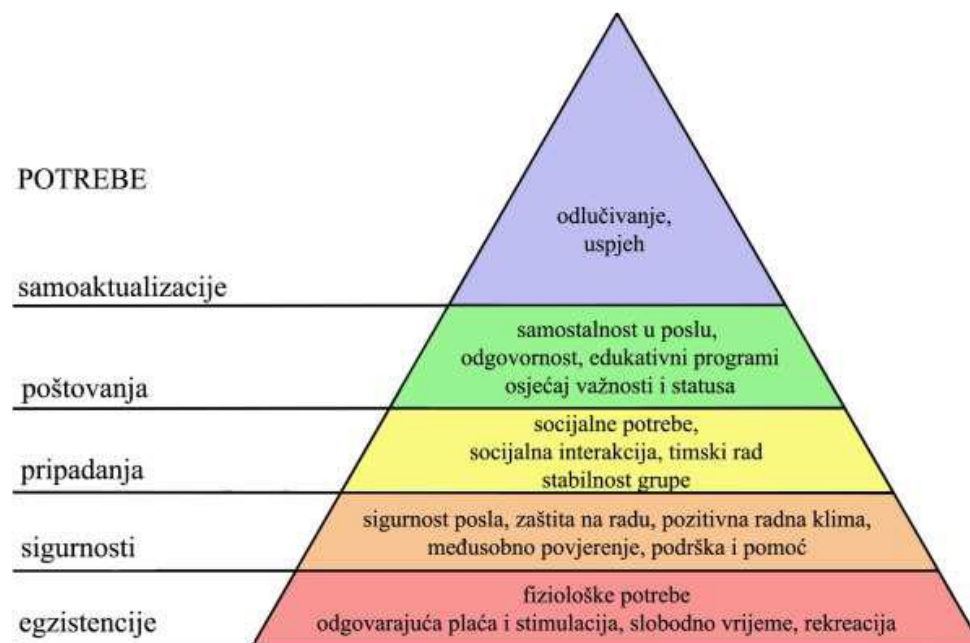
POTREBE

odlučivanje, uspjeh

samoaktualizacije

samostalnost u poslu, odgovornost, edukativni programi osjećaj važnosti i statusa

poštovanja

socijalne potrebe, socijalna interakcija, timski rad stabilnost grupe

pripadanja

sigurnost posla, zaštita na radu, pozitivna radna klima, međusobno povjerenje, podrška i pomoć

sigurnosti

fiziološke potrebe odgovarajuća plaća i stimulacija, slobodno vrijeme, rekreacija

egzistencije